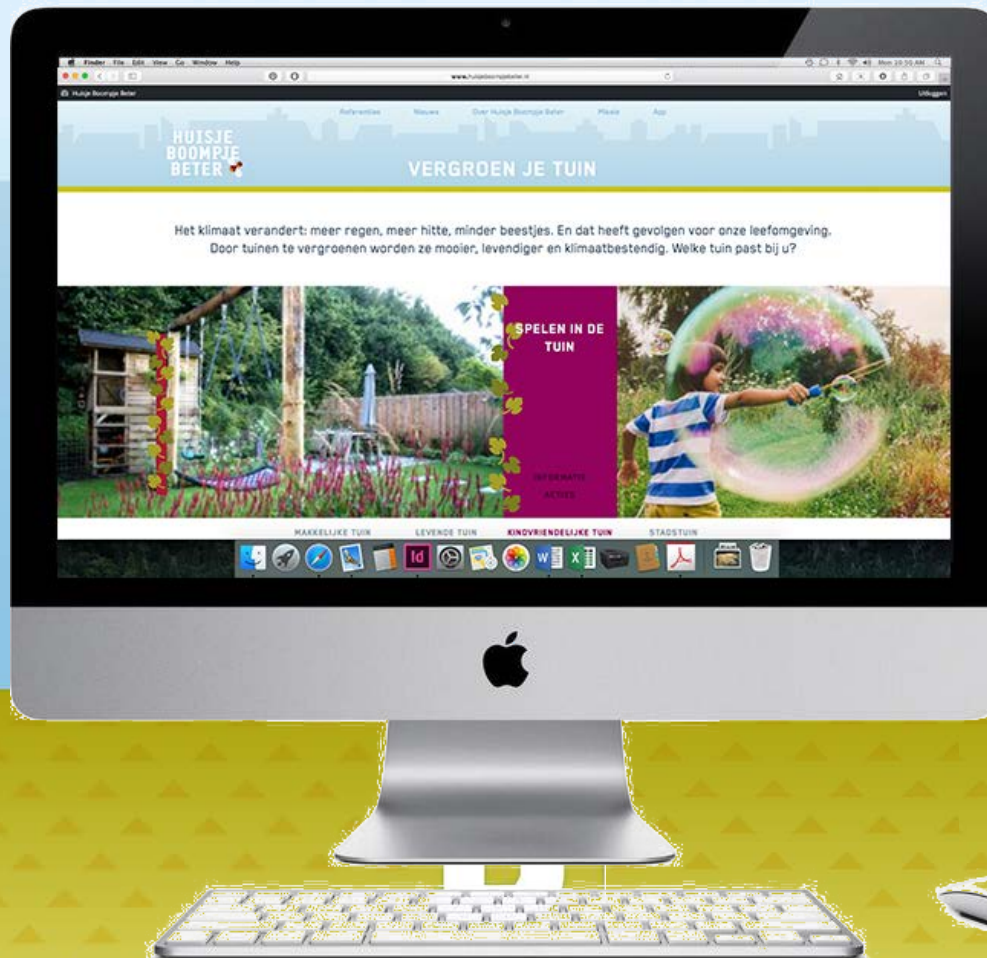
Finder File Edit View Go Window Help

Mon 10:50 AM

www.huisjeboompjebeter.nl

Huisje Boompje Beter

Uitloggen

Referenties Nieuws Over Huisje Boompje Beter Plaats App

HUISJE BOOMPJE BETER

VERGROEN JE TUIN

Het klimaat verandert: meer regen, meer hitte, minder beestjes. En dat heeft gevolgen voor onze leefomgeving. Door tuinen te vergroenen worden ze mooier, levendiger en klimaatbestendig. Welke tuin past bij u?

SPELEN IN DE TUIN

INFORMATIE

ACTIES

MAKKELIJKE TUIN LEVENDE TUIN KINDVRIENDELIJKE TUIN STADSTUIN